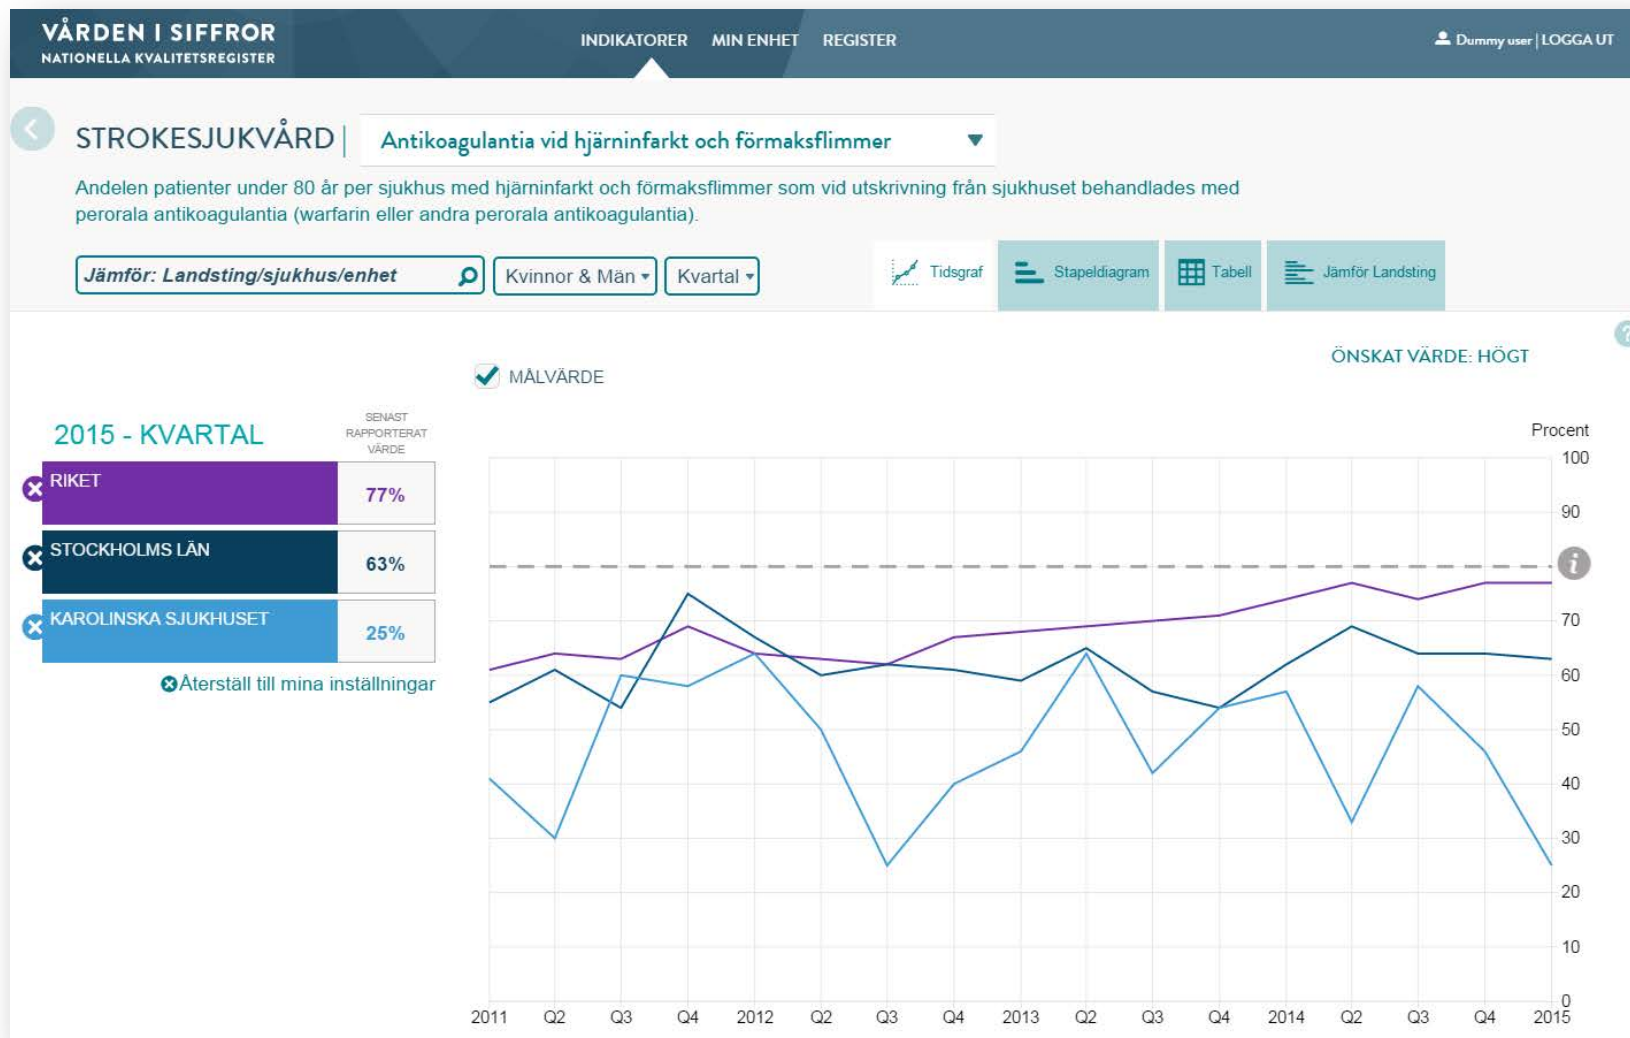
VÅRDEN I SIFFROR
NATIONELLA KVALITETSREGISTER

INDIKATORER MIN ENHET REGISTER

Dummy user | LOGGA UT

STROKESJUKVÅRD | Antikoagulantia vid hjärninfarkt och förmaksflimmer

Andelen patienter under 80 år per sjukhus med hjärninfarkt och förmaksflimmer som vid utskrivning från sjukhuset behandlades med perorala antikoagulantia (warfarin eller andra perorala antikoagulantia).

Jämför: Landsting/sjukhus/enhet

Kvinnor & Män

Kvartal

Tidsgraf

Stapeldiagram

Tabell

Jämför Landsting

ÖNSKAT VÄRDE: HÖGT

MÅLVÄRDE

2015 - KVARTAL

SENAST RAPPORTERAT VÄRDE

| | |
|---|---|
| RIKET | 77% |
| STOCKHOLMS LÄN | 63% |
| KAROLINSKA SJUKHUSET | 25% |

Återställ till mina inställningar

Procent

100
90
70
60
50
40
30
20
10
0

2011 Q2 Q3 Q4 2012 Q2 Q3 Q4 2013 Q2 Q3 Q4 2014 Q2 Q3 Q4 2015